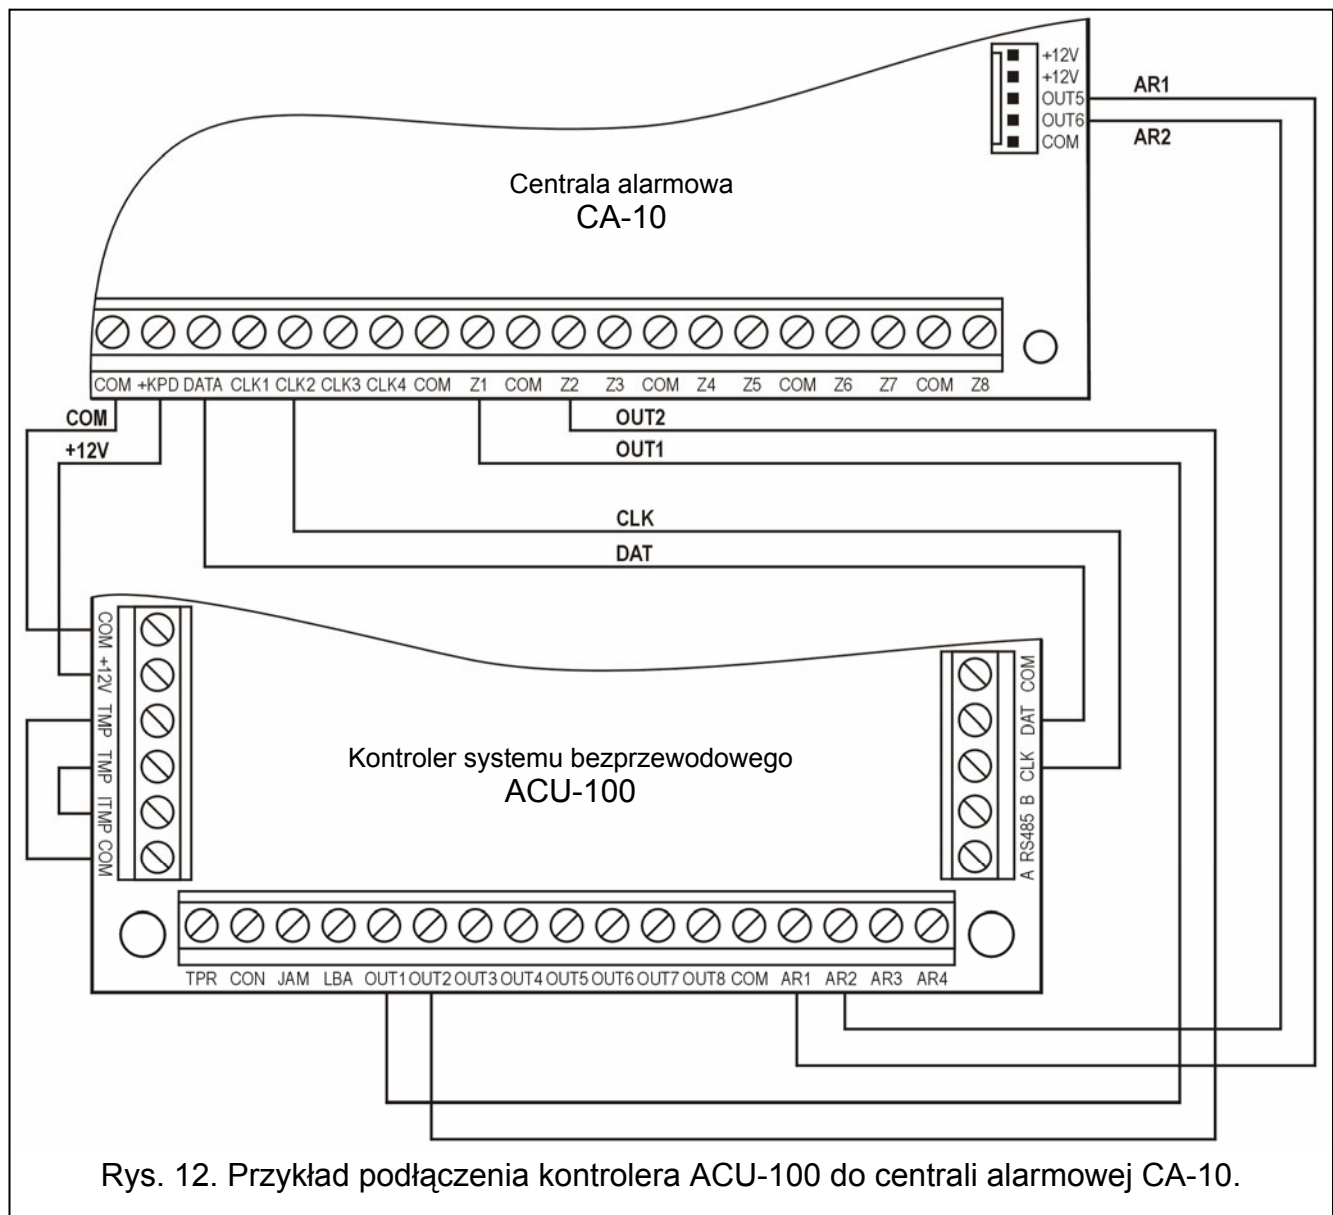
+12V
+12V
OUT5
OUT6
COM
AR1
AR2

Centrala alarmowa
CA-10

COM +KPD DATA CLK1 CLK2 CLK3 CLK4 COM Z1 COM Z2 Z3 COM Z4 Z5 COM Z6 Z7 COM Z8

COM
+12V
OUT2
OUT1
CLK
DAT

COM +12V TMP TMP ITMP COM

Kontroler systemu bezprzewodowego
ACU-100

COM DAT CLK B A RS485

TPR CON JAM LBA OUT1 OUT2 OUT3 OUT4 OUT5 OUT6 OUT7 OUT8 COM AR1 AR2 AR3 AR4

Rys. 12. Przykład podłączenia kontrolera ACU-100 do centrali alarmowej CA-10.